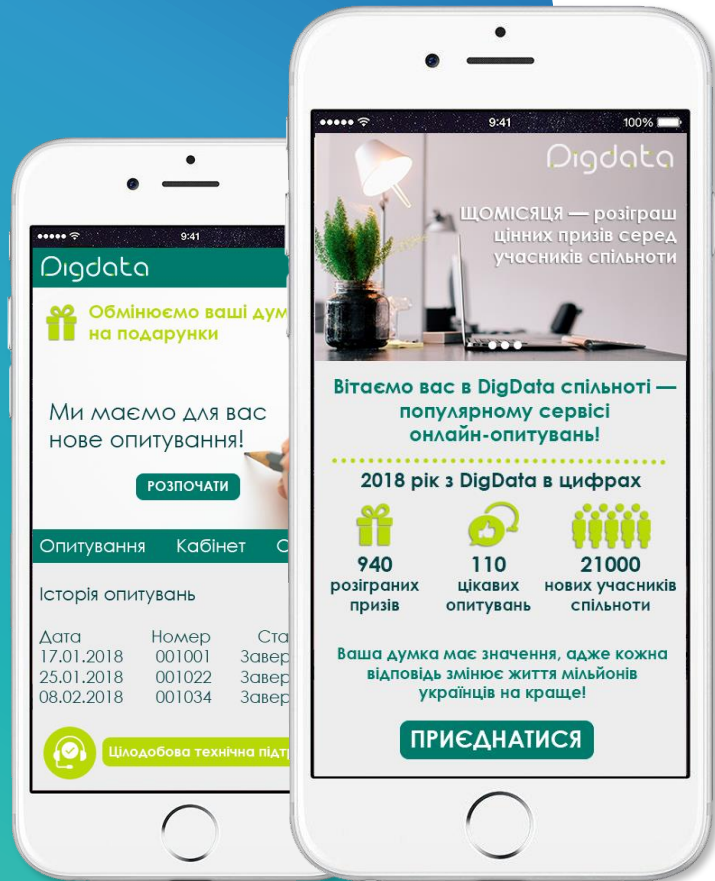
9:41

Digdata

Обмінюємо ваші дум на подарунки

Ми маємо для вас нове опитування!

РОЗПОЧАТИ

Опитування Кабінет С

Історія опитувань

| Дата | Номер | Ста |
|---|---|---|
| 17.01.2018 | 001001 | Завер |
| 25.01.2018 | 001022 | Завер |
| 08.02.2018 | 001034 | Завер |

Цілодобова технічна підт

9:41 100%

Digdata

ЩОМІСЯЦЯ — розіграш цінних призів серед учасників спільноти

Вітаємо вас в DigData спільноті — популярному сервісі онлайн-опитувань!

2018 рік з DigData в цифрах

940 розіграних призів

110 цікавих опитувань

21000 нових учасників спільноти

Ваша думка має значення, адже кожна відповідь змінює життя мільйонів українців на краще!

ПРИЄДНАТИСЯ